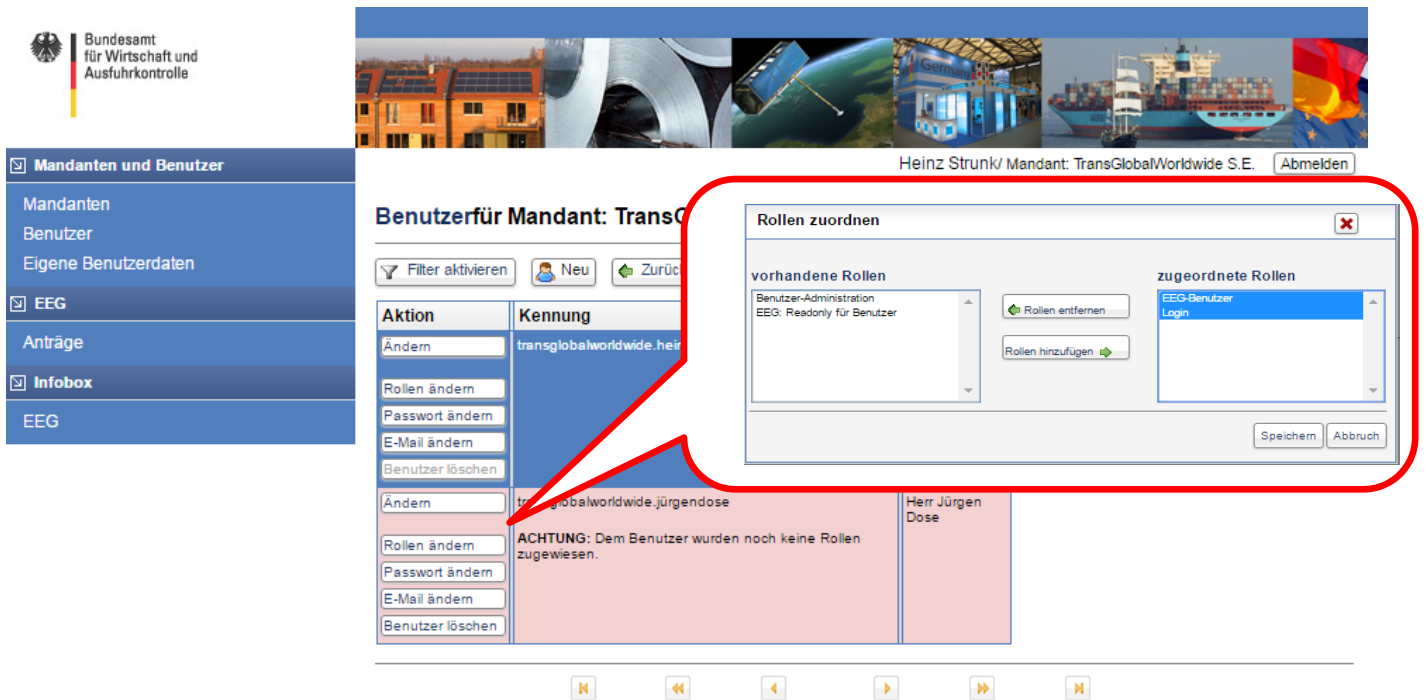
Bundesamt für Wirtschaft und Ausfuhrkontrolle

Mandanten und Benutzer

Mandanten
Benutzer
Eigene Benutzerdaten

EEG

Anträge

Infobox

EEG

Heinz Strunk/ Mandant: TransGlobalWorldwide S.E. Abmelden

Benutzerfür Mandant: TransG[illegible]

Filter aktivieren Neu Zurück

| Aktion | Kennung | |
|---|---|---|
| Ändern<br>Rollen ändern<br>Passwort ändern<br>E-Mail ändern<br>Benutzer löschen | transglobalworldwide.hein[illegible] | |
| Ändern<br>Rollen ändern<br>Passwort ändern<br>E-Mail ändern<br>Benutzer löschen | tr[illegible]globalworldwide.jürgendose<br>ACHTUNG: Dem Benutzer wurden noch keine Rollen zugewiesen. | Herr Jürgen Dose |

Rollen zuordnen

vorhandene Rollen
Benutzer-Administration
EEG: Readonly für Benutzer

Rollen entfernen
Rollen hinzufügen

zugeordnete Rollen
EEG-Benutzer
Login

Speichern Abbruch